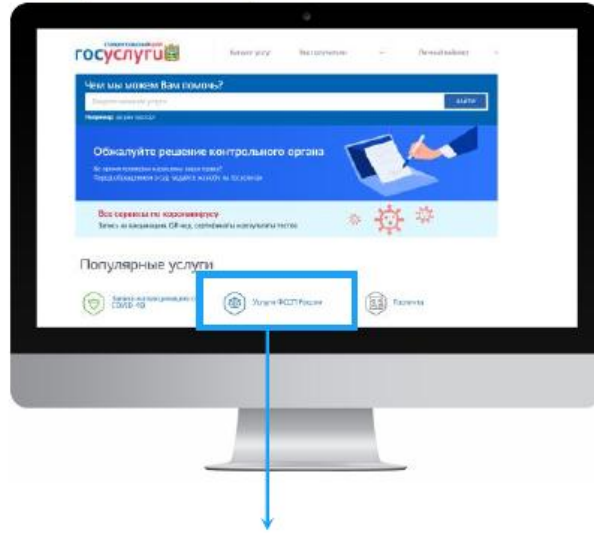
госуслуги

Каталог услуг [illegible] Личный кабинет

Чем мы можем Вам помочь?

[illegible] НАЙТИ

Например: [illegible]

Обжалуйте решение контрольного органа

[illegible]

Все сервисы по коронавирусу

Запись на вакцинацию, QR-код, сертификаты, результаты тестов

Популярные услуги

Запись на вакцинацию от COVID-19

Услуги ФССП России

Пособия